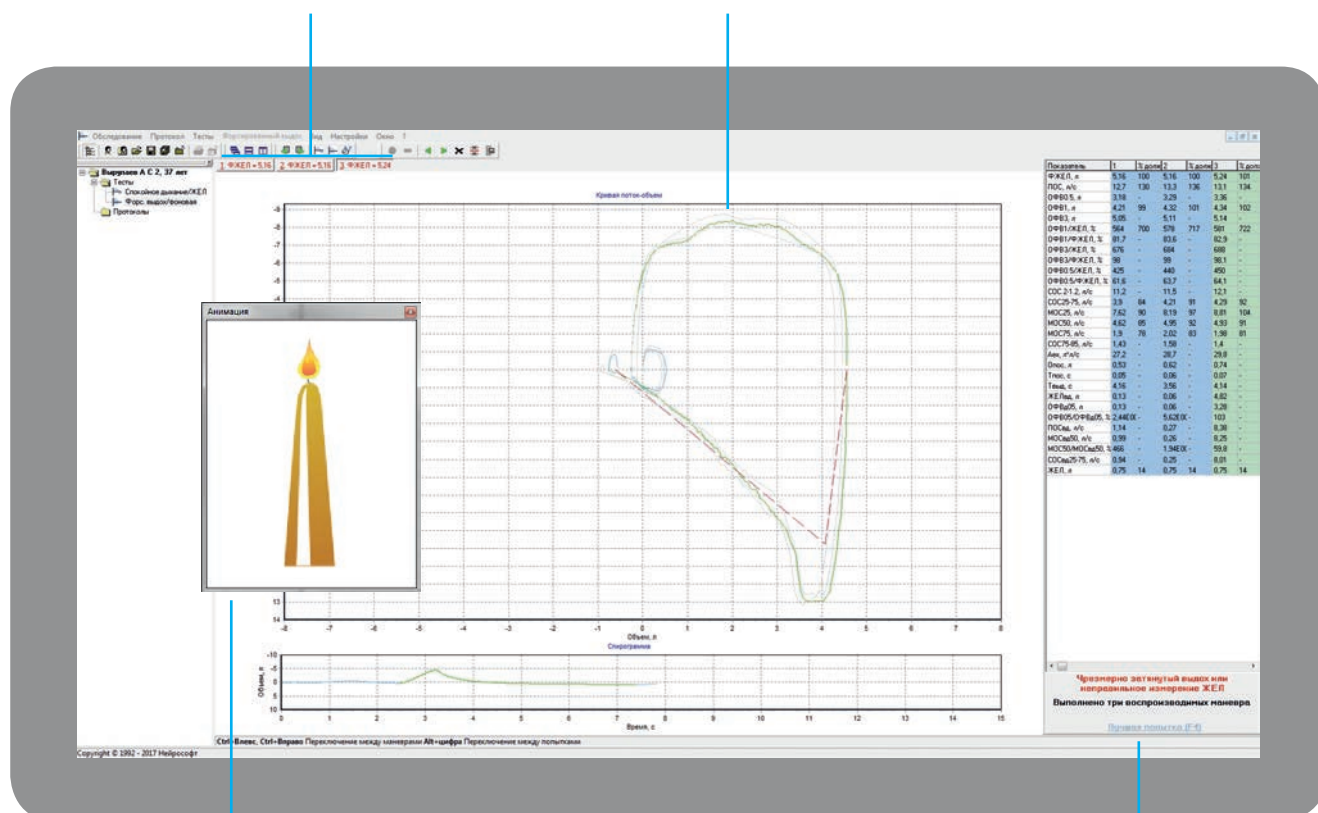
Обследование Протокол Тесты Форсированный выдох Вид Настройки Окно ?

1 ФЖЕЛ = 5,16 2 ФЖЕЛ = 5,16 3 ФЖЕЛ = 5,24

Выруцаев А С 2, 37 лет
Тесты
Спокойное дыхание/ЖЕЛ
Форс. выдох/фоновая
Протоколы

Кривая поток-объем

Анимация

Объем, л

Спирограмма

Объем, л

Время, с

| Показатель | 1 | % долж | 2 | % долж | 3 | % долж |
|---|---|---|---|---|---|---|
| ФЖЕЛ, л | 5,16 | 100 | 5,16 | 100 | 5,24 | 101 |
| ПОС, л/с | 12,7 | 130 | 13,3 | 136 | 13,1 | 134 |
| ОФВ0,5, л | 3,18 | - | 3,29 | - | 3,36 | - |
| ОФВ1, л | 4,21 | 99 | 4,32 | 101 | 4,34 | 102 |
| ОФВ3, л | 5,05 | - | 5,11 | - | 5,14 | - |
| ОФВ1/ЖЕЛ, % | 564 | 700 | 578 | 717 | 581 | 722 |
| ОФВ1/ФЖЕЛ, % | 81,7 | - | 83,6 | - | 82,9 | - |
| ОФВ3/ЖЕЛ, % | 676 | - | 684 | - | 688 | - |
| ОФВ3/ФЖЕЛ, % | 98 | - | 99 | - | 98,1 | - |
| ОФВ0,5/ЖЕЛ, % | 425 | - | 440 | - | 450 | - |
| ОФВ0,5/ФЖЕЛ, % | 61,6 | - | 63,7 | - | 64,1 | - |
| СОС 2/1,2, л/с | 11,2 | - | 11,5 | - | 12,1 | - |
| СОС25-75, л/с | 3,9 | 84 | 4,21 | 91 | 4,29 | 92 |
| МОС25, л/с | 7,62 | 90 | 8,19 | 97 | 8,81 | 104 |
| МОС50, л/с | 4,62 | 85 | 4,95 | 92 | 4,93 | 91 |
| МОС75, л/с | 1,9 | 78 | 2,02 | 83 | 1,98 | 81 |
| СОС75-85, л/с | 1,43 | - | 1,58 | - | 1,4 | - |
| Авк, л²/с | 27,2 | - | 28,7 | - | 29,8 | - |
| Опос, л | 0,53 | - | 0,62 | - | 0,74 | - |
| Тпос, с | 0,05 | - | 0,06 | - | 0,07 | - |
| Твыд, с | 4,16 | - | 3,56 | - | 4,14 | - |
| ЖЕЛвд, л | 0,13 | - | 0,06 | - | 4,82 | - |
| ОФВвд05, л | 0,13 | - | 0,06 | - | 3,28 | - |
| ОФВ05/ОФВвд05, % | 2,44Е0 | - | 5,62Е0 | - | 103 | - |
| ПОСвд, л/с | 1,14 | - | 0,27 | - | 8,38 | - |
| МОСвд50, л/с | 0,99 | - | 0,26 | - | 8,25 | - |
| МОС50/МОСвд50, % | 466 | - | 1,94Е0 | - | 59,8 | - |
| СОСвд25-75, л/с | 0,94 | - | 0,25 | - | 8,01 | - |
| ЖЕЛ, л | 0,75 | 14 | 0,75 | 14 | 0,75 | 14 |

Чрезмерно затянутый выдох или неправильное измерение ЖЕЛ
Выполнено три воспроизводимых маневра
Лучшая попытка (F4)

Ctrl+Влево, Ctrl+Вправо Переключение между маневрами Alt+цифра Переключение между попытками

Copyright © 1992 - 2017 Нейрософт